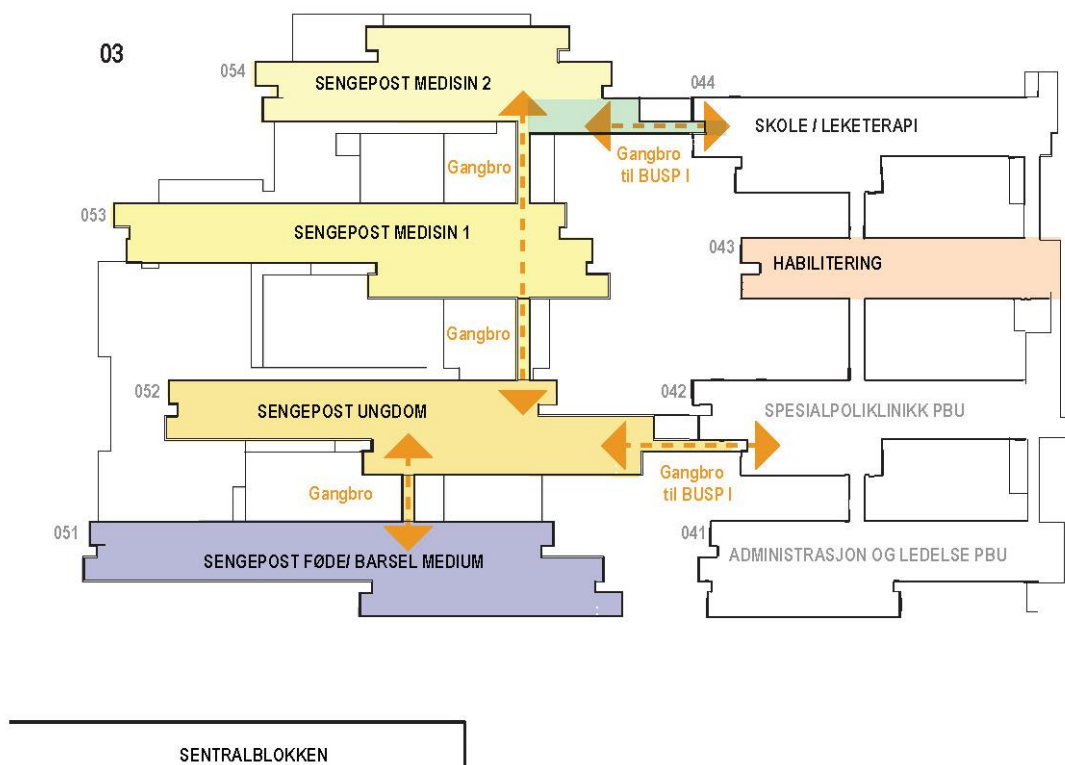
03

054 SENGEPOST MEDISIN 2

044 SKOLE / LEKETERAPI

Gangbro

Gangbro til BUSP I

053 SENGEPOST MEDISIN 1

043 HABILITERING

Gangbro

052 SENGEPOST UNGDOM

042 SPESIALPOLIKLINIKK PBU

Gangbro til BUSP I

Gangbro

051 SENGEPOST FØDE/ BARSEL MEDIUM

041 ADMINISTRASJON OG LEDELSE PBU

SENTRALBLOKKEN